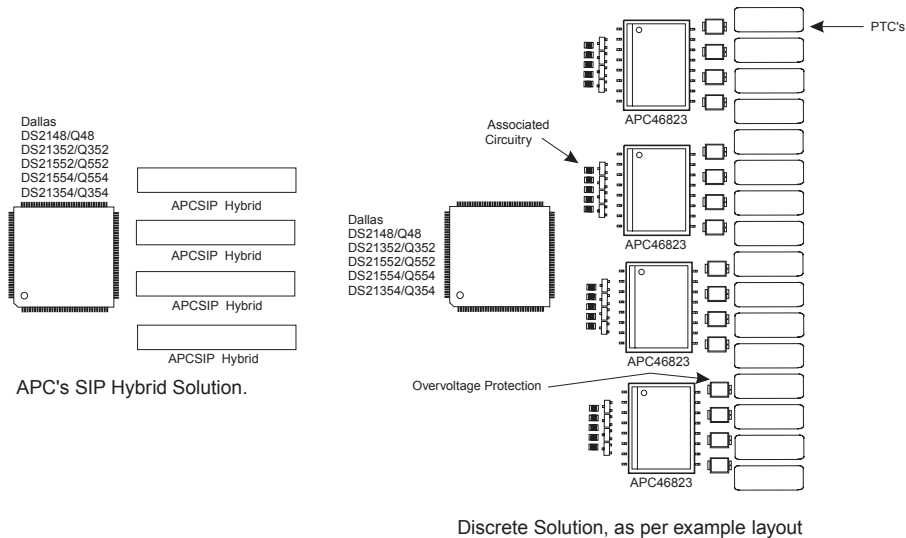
Dallas
DS2148/Q48
DS21352/Q352
DS21552/Q552
DS21554/Q554
DS21354/Q354

APCSIP Hybrid
APCSIP Hybrid
APCSIP Hybrid
APCSIP Hybrid

APC's SIP Hybrid Solution.

PTC's

APC46823

Associated Circuitry

Dallas
DS2148/Q48
DS21352/Q352
DS21552/Q552
DS21554/Q554
DS21354/Q354

APC46823

APC46823

Overvoltage Protection

APC46823

Discrete Solution, as per example layout